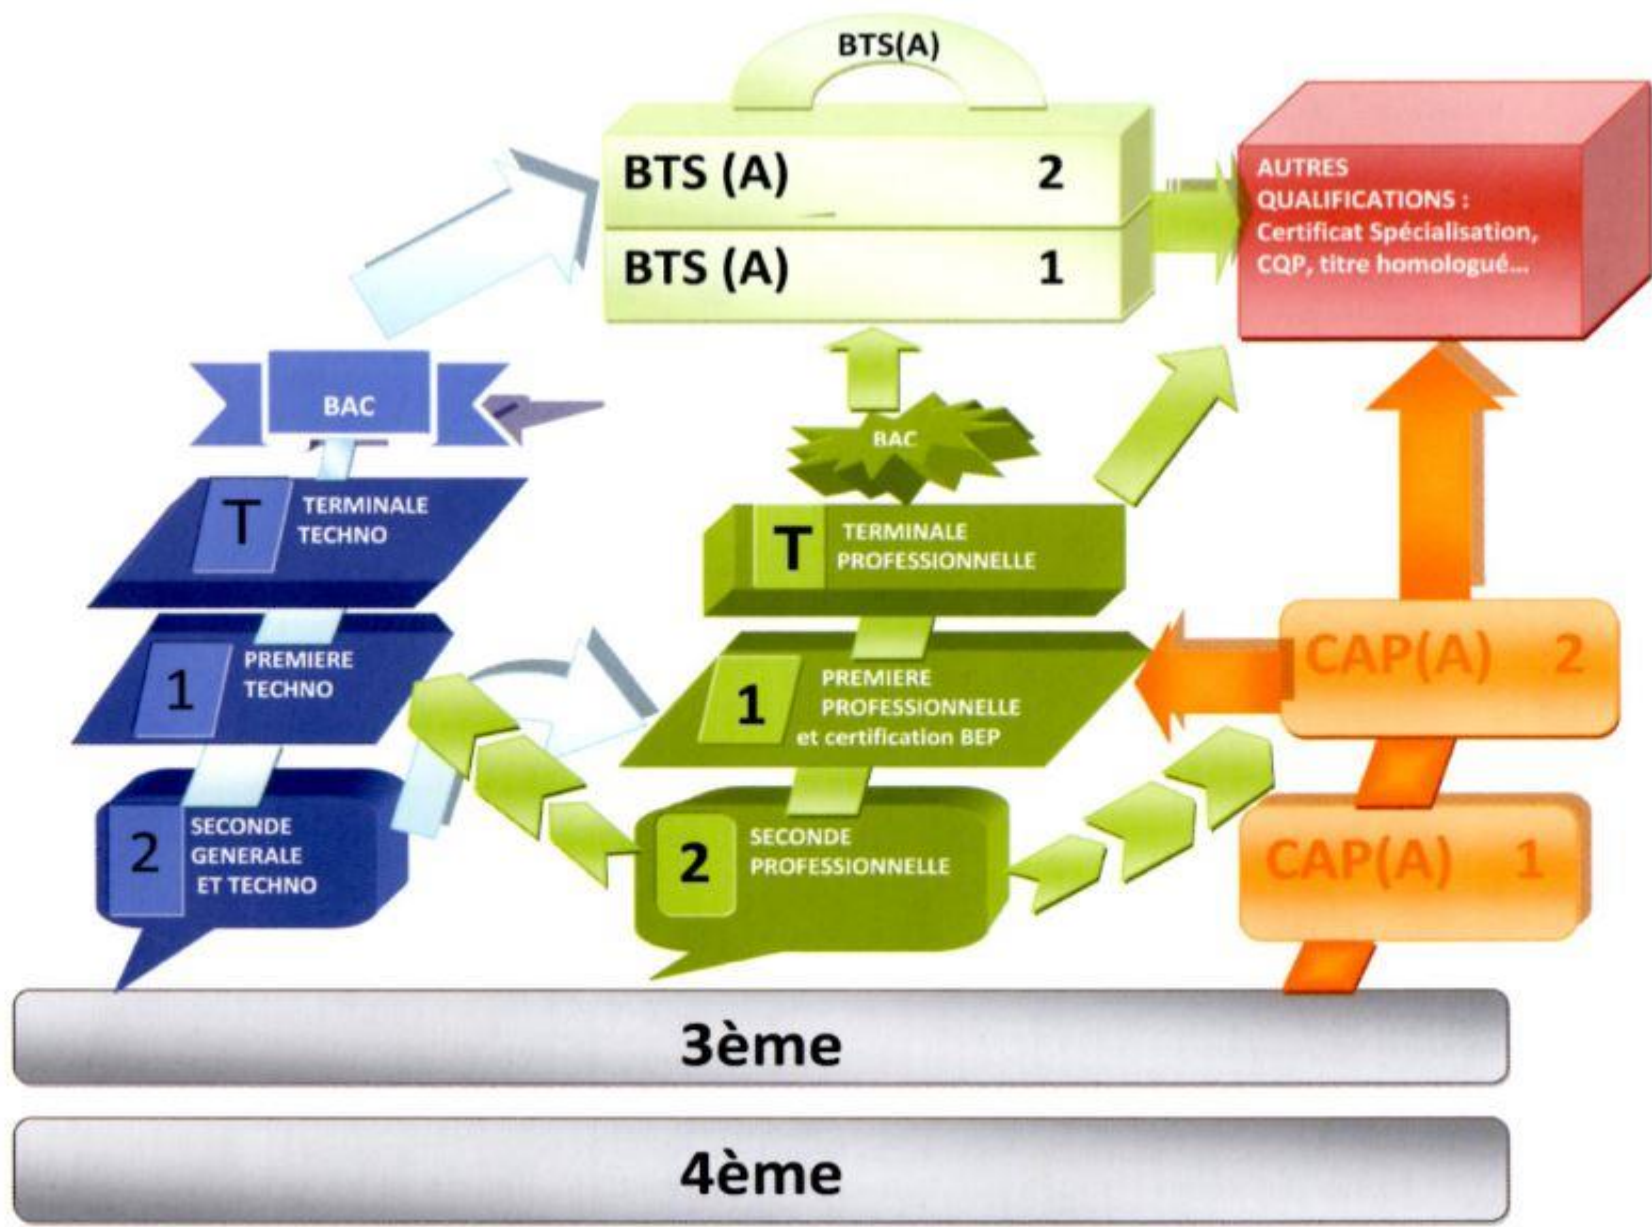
BTS(A)

BTS (A) 2

BTS (A) 1

AUTRES QUALIFICATIONS : Certificat Spécialisation, CQP, titre homologué...

BAC

T TERMINALE TECHNO

1 PREMIERE TECHNO

2 SECONDE GENERALE ET TECHNO

BAC

T TERMINALE PROFESSIONNELLE

1 PREMIERE PROFESSIONNELLE et certification BEP

2 SECONDE PROFESSIONNELLE

CAP(A) 2

CAP(A) 1

3ème

4ème